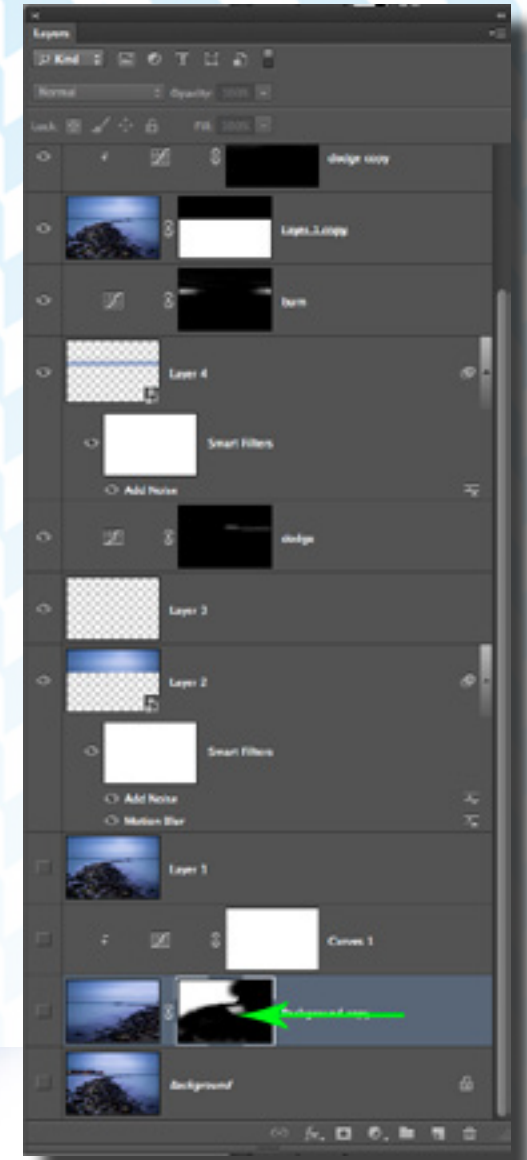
Layers

Kind

Normal

Opacity: 100%

Lock:

Fill: 100%

dodge copy

Layer 1 copy

burn

Layer 4

Smart Filters

Add Noise

dodge

Layer 3

Layer 2

Smart Filters

Add Noise

Motion Blur

Layer 1

Curves 1

Background copy

Background